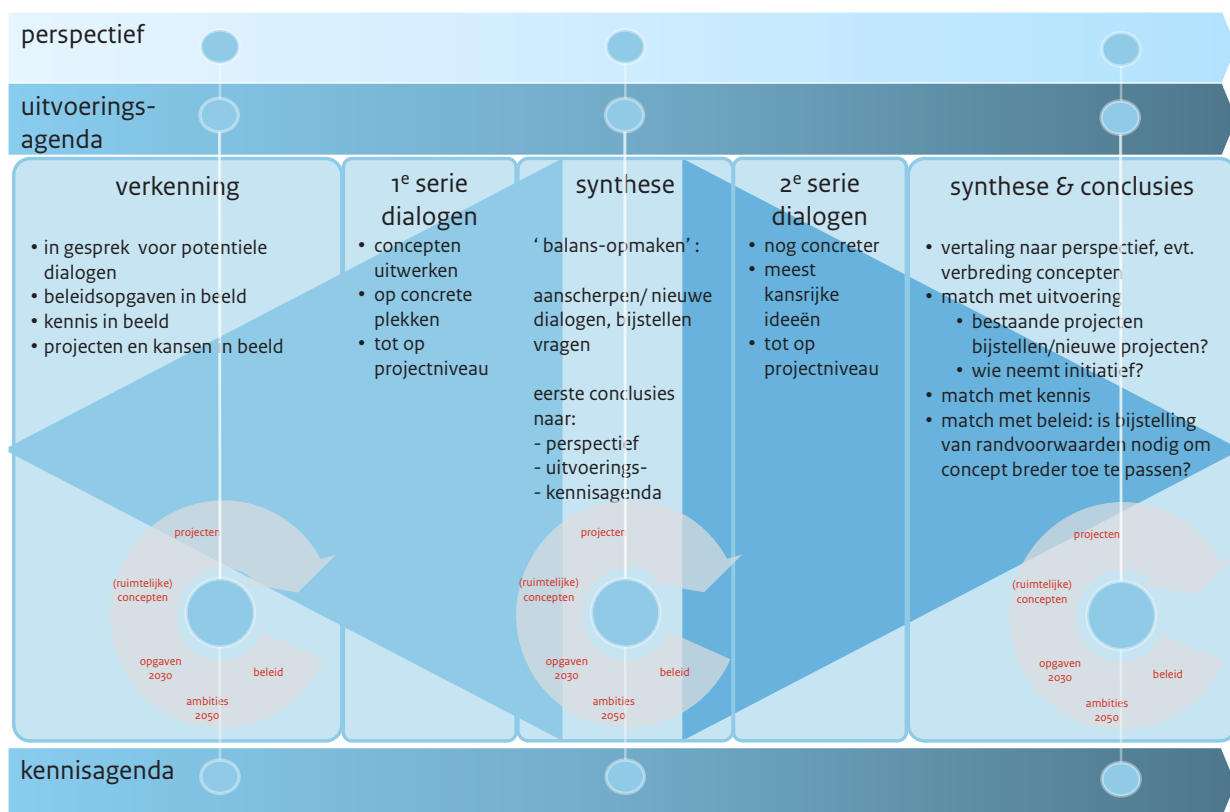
perspectief

uitvoeringsagenda

verkenning

• in gesprek voor potentiele dialogen
• beleidsopgaven in beeld
• kennis in beeld
• projecten en kansen in beeld

projecten
(ruimtelijke) concepten
opgaven 2030
ambities 2050
beleid

1$^e$ serie dialogen

• concepten uitwerken
• op concrete plekken
• tot op projectniveau

synthese

' balans-opmaken' :

aanscherpen/ nieuwe dialogen, bijstellen vragen

eerste conclusies naar:
- perspectief
- uitvoerings-
- kennisagenda

projecten
(ruimtelijke) concepten
opgaven 2030
ambities 2050
beleid

2$^e$ serie dialogen

• nog concreter
• meest kansrijke ideeën
• tot op projectniveau

synthese & conclusies

• vertaling naar perspectief, evt. verbreding concepten
• match met uitvoering
• bestaande projecten bijstellen/nieuwe projecten?
• wie neemt initiatief?
• match met kennis
• match met beleid: is bijstelling van randvoorwaarden nodig om concept breder toe te passen?

projecten
(ruimtelijke) concepten
opgaven 2030
ambities 2050
beleid

kennisagenda